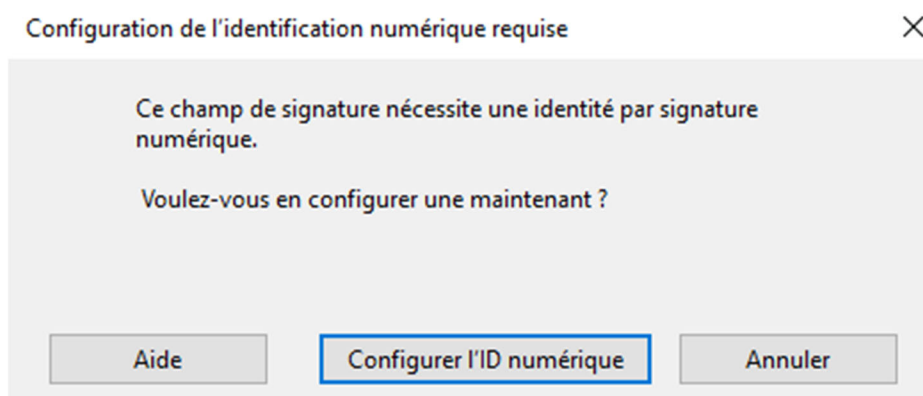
Configuration de l'identification numérique requise

×

Ce champ de signature nécessite une identité par signature numérique.

Voulez-vous en configurer une maintenant ?

Aide

Configurer l'ID numérique

Annuler